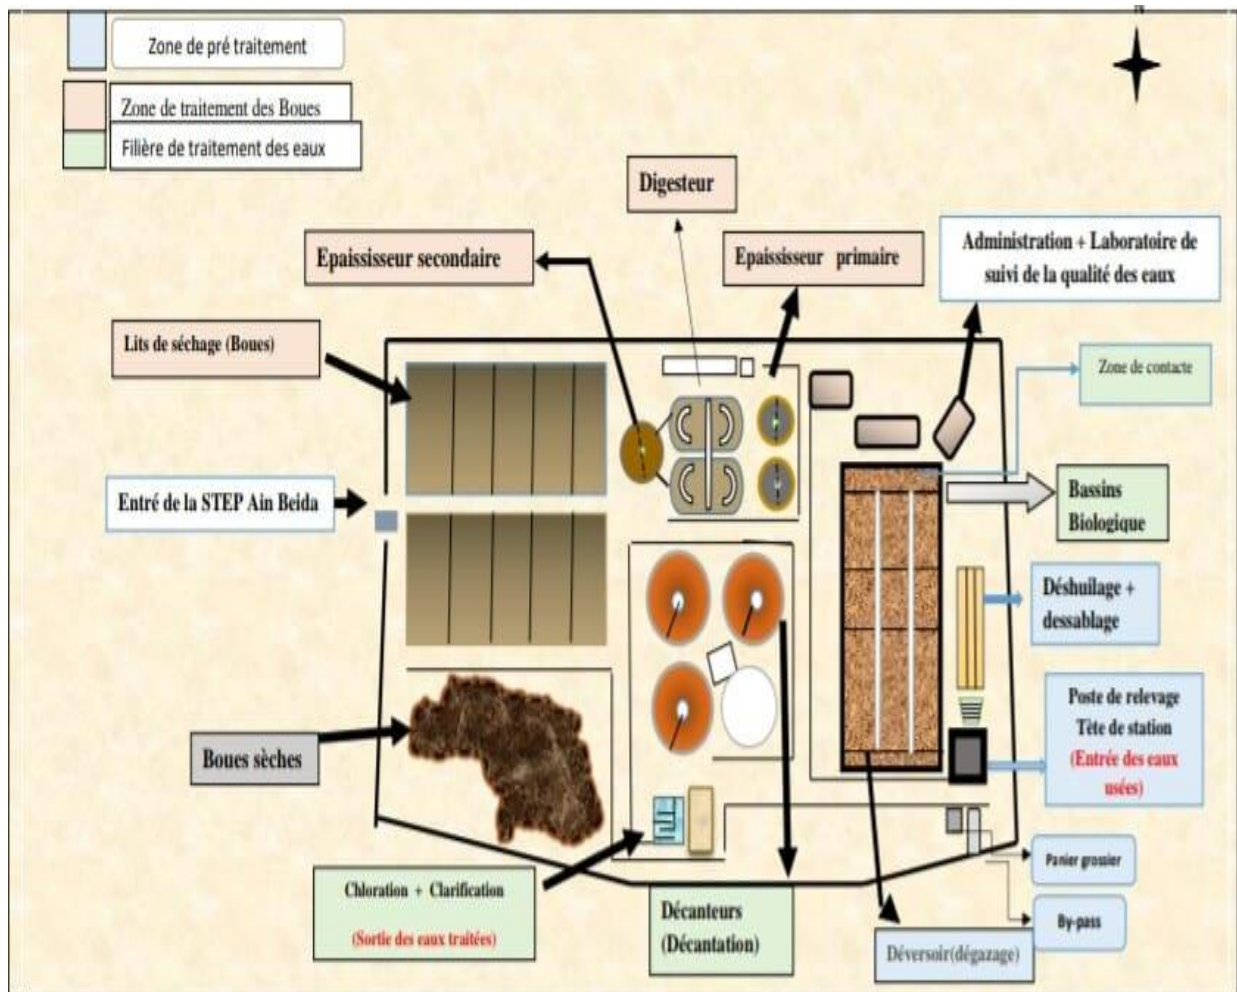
Zone de pré traitement

Zone de traitement des Boues

Filière de traitement des eaux

Digesteur

Epaississeur secondaire

Epaississeur primaire

Administration + Laboratoire de suivi de la qualité des eaux

Lits de séchage (Boues)

Zone de contacte

Entré de la STEP Ain Beida

Bassins Biologique

Déshuilage + dessablage

Poste de relevage Tête de station (Entrée des eaux usées)

Boues sèches

Panier grossier

By-pass

Chloration + Clarification (Sortie des eaux traitées)

Décanteurs (Décantation)

Déversoir(dégazage)